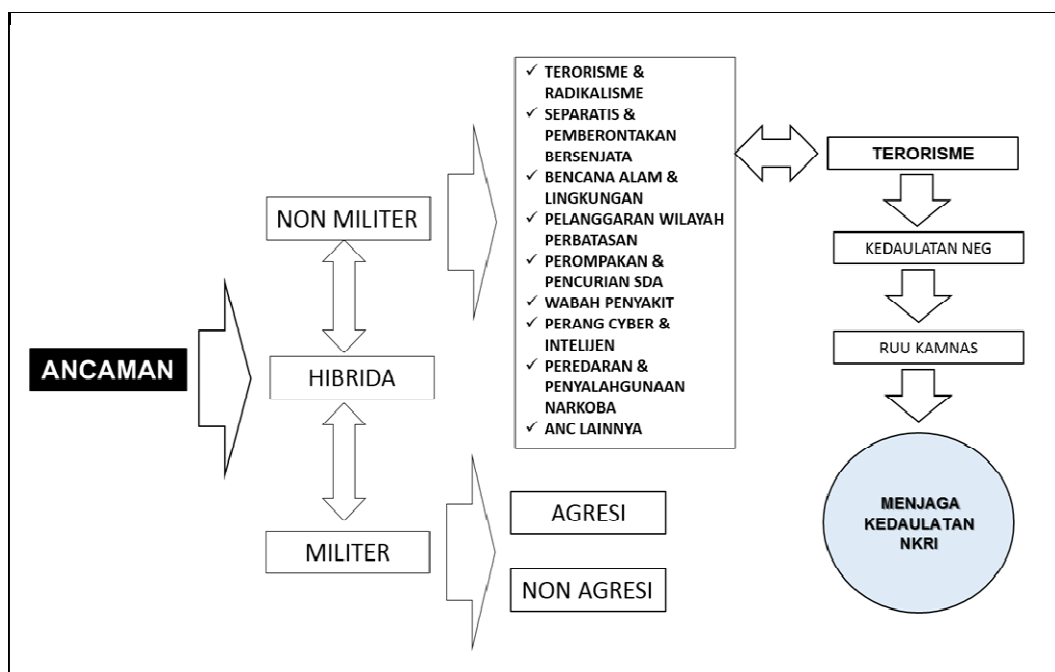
ANCAMAN

NON MILITER

HIBRIDA

MILITER

✓ TERORISME & RADIKALISME
✓ SEPARATIS & PEMBERONTAKAN BERSENJATA
✓ BENCANA ALAM & LINGKUNGAN
✓ PELANGGARAN WILAYAH PERBATASAN
✓ PEROMPAKAN & PENCURIAN SDA
✓ WABAH PENYAKIT
✓ PERANG CYBER & INTELIJEN
✓ PEREDARAN & PENYALAHGUNAAN NARKOBA
✓ ANC LAINNYA

AGRESI

NON AGRESI

TERORISME

KEDAULATAN NEG

RUU KAMNAS

MENJAGA KEDAULATAN NKRI